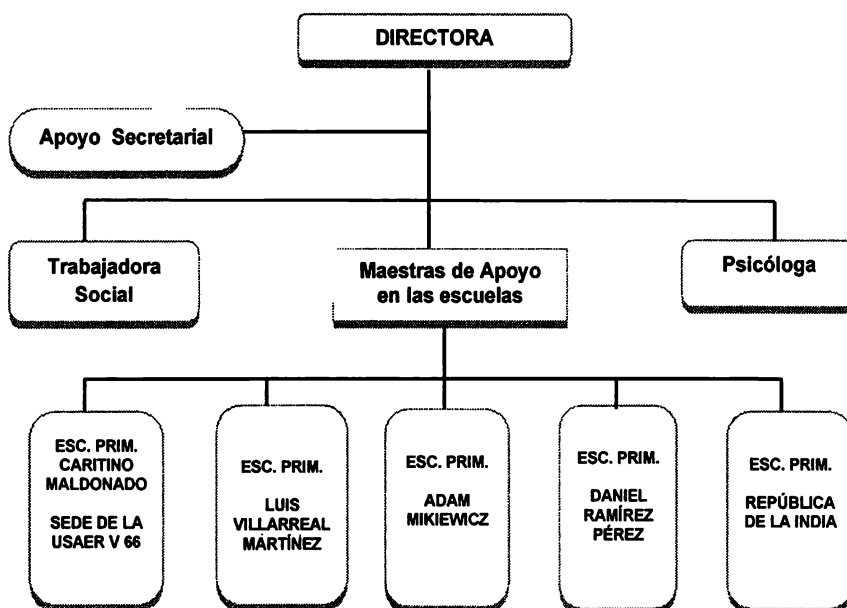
DIRECTORA

Apoyo Secretarial

Trabajadora Social

Maestras de Apoyo en las escuelas

Psicóloga

ESC. PRIM. CARITINO MALDONADO

SEDE DE LA USAER V 66

ESC. PRIM.

LUIS VILLARREAL MÁRTÍNEZ

ESC. PRIM.

ADAM MIKIEWICZ

ESC. PRIM.

DANIEL RAMÍREZ PÉREZ

ESC. PRIM.

REPÚBLICA DE LA INDIA